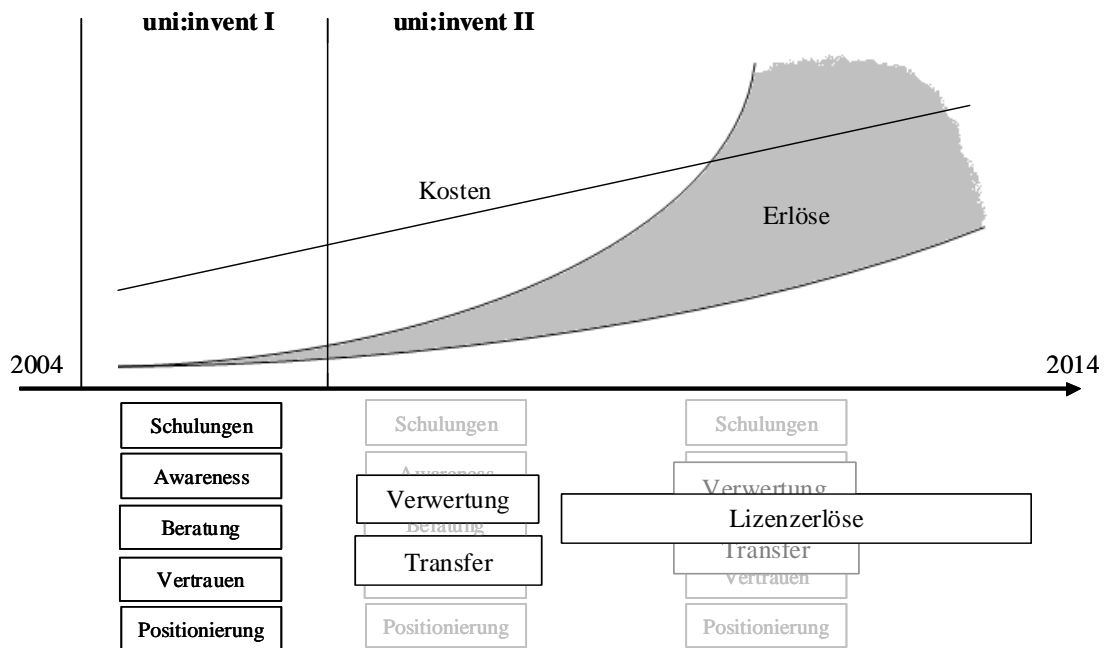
uni:invent I

uni:invent II

Kosten

Erlöse

2004

2014

Schulungen
Awareness
Beratung
Vertrauen
Positionierung

Schulungen
Awareness
Verwertung
Beratung
Transfer
Positionierung

Schulungen
Verwertung
Lizenzerlöse
Transfer
Vertrauen
Positionierung